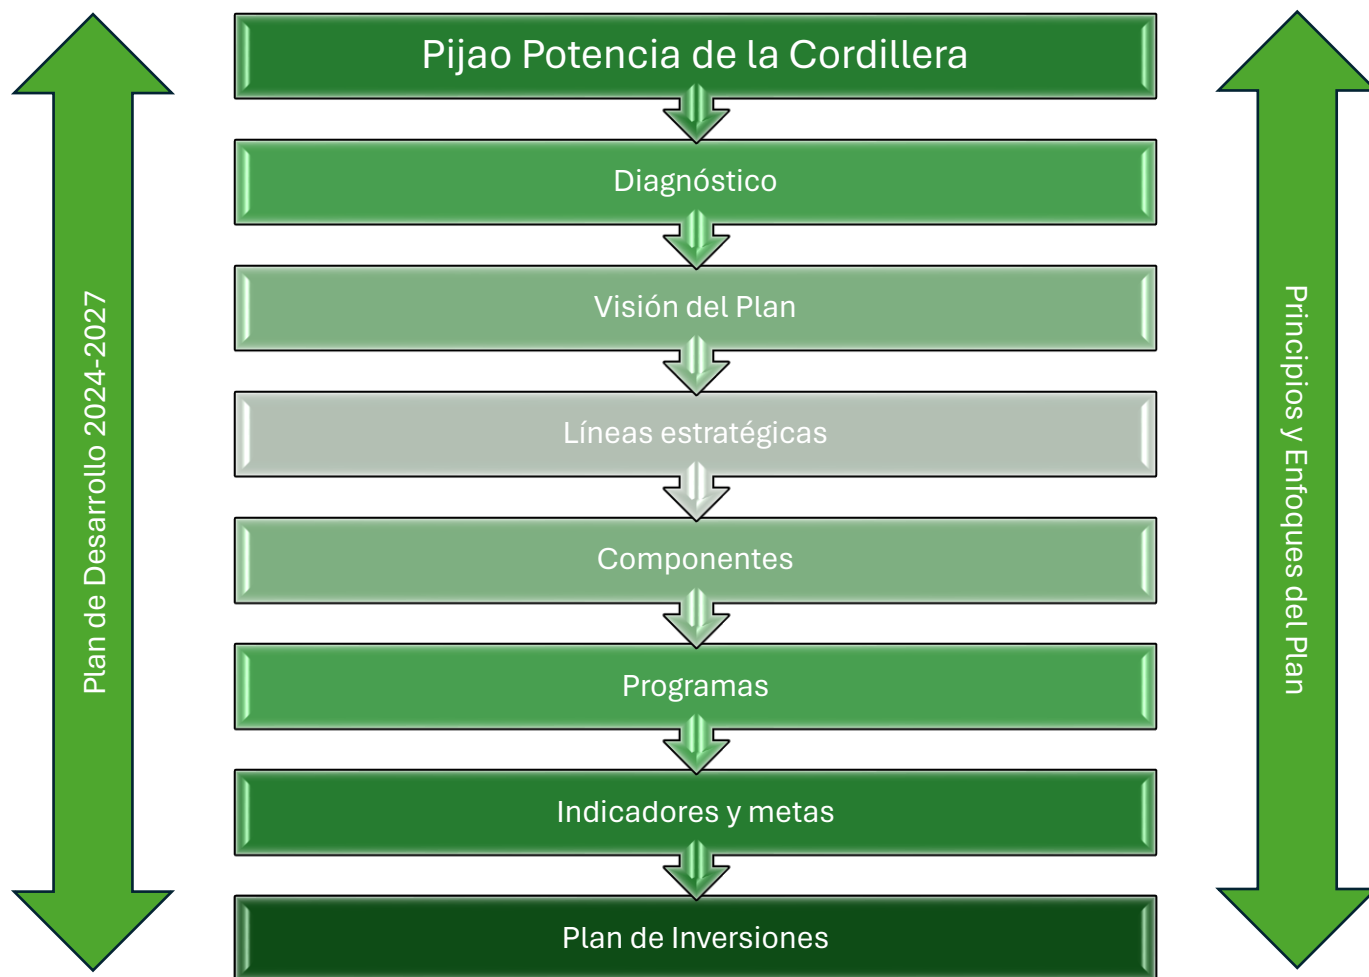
Plan de Desarrollo 2024-2027

Pijao Potencia de la Cordillera

Diagnóstico

Visión del Plan

Líneas estratégicas

Componentes

Programas

Indicadores y metas

Plan de Inversiones

Principios y Enfoques del Plan